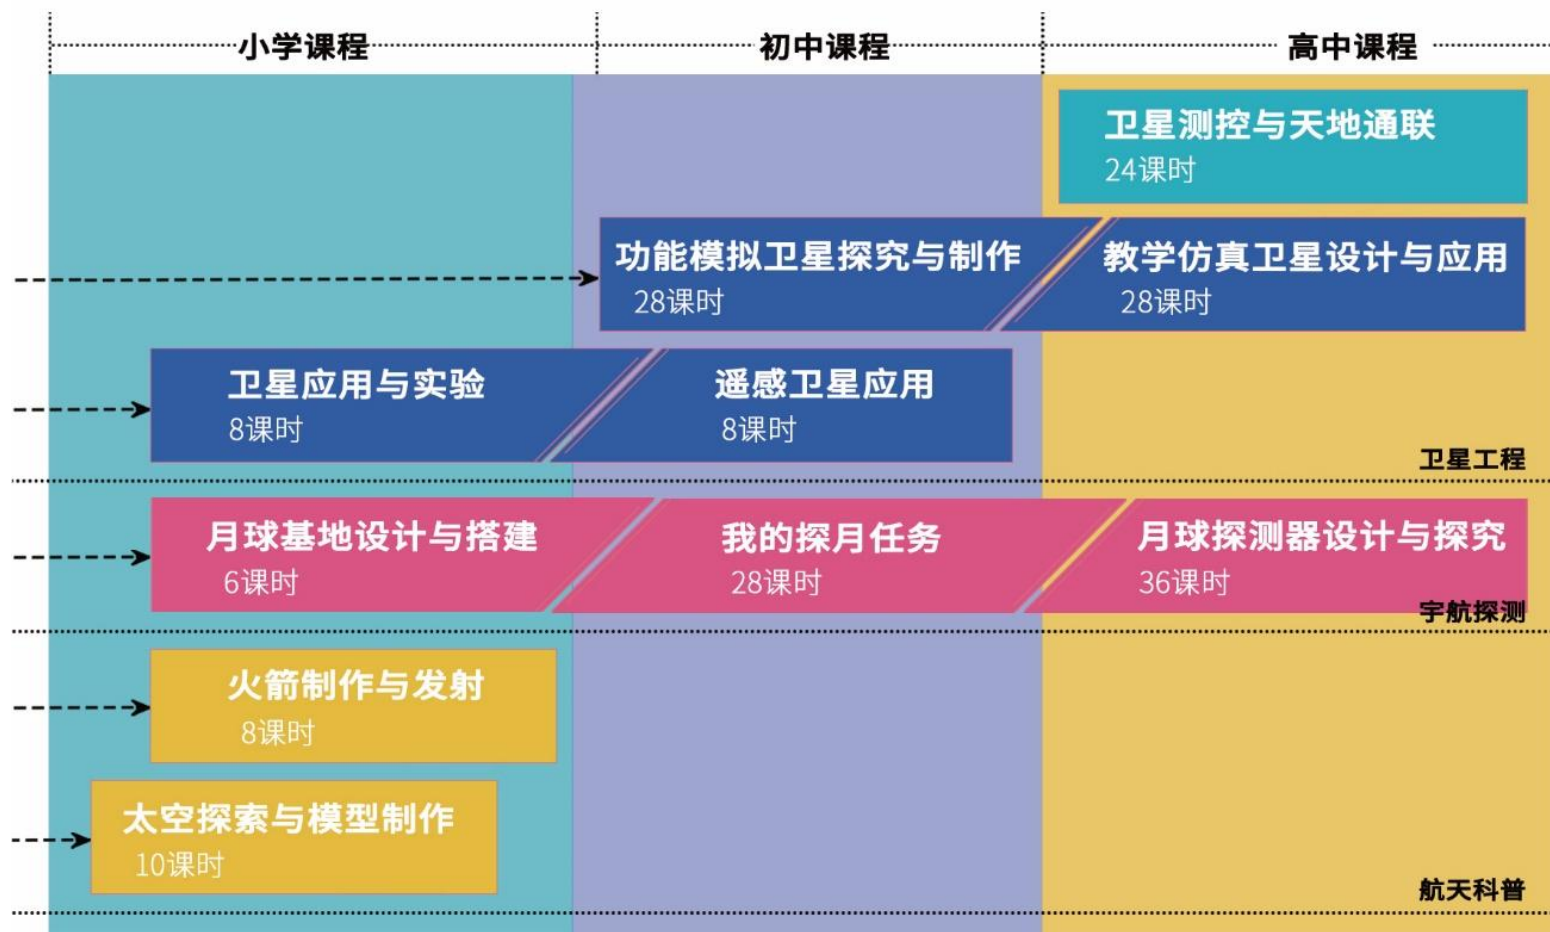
小学课程

初中课程

高中课程

卫星测控与天地通联
24课时

功能模拟卫星探究与制作
28课时

教学仿真卫星设计与应用
28课时

卫星应用与实验
8课时

遥感卫星应用
8课时

卫星工程

月球基地设计与搭建
6课时

我的探月任务
28课时

月球探测器设计与探究
36课时

宇航探测

火箭制作与发射
8课时

太空探索与模型制作
10课时

航天科普